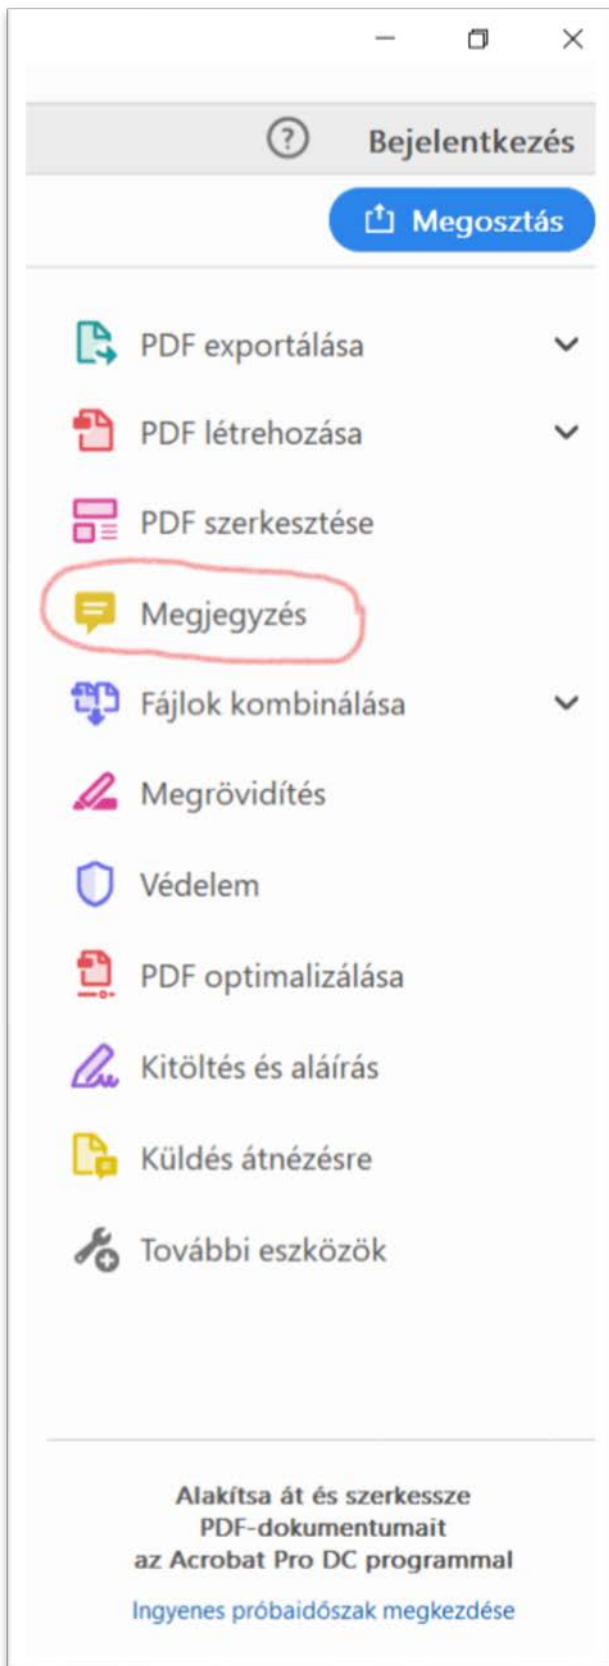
Bejelentkezés

Megosztás

PDF exportálása

PDF létrehozása

PDF szerkesztése

Megjegyzés

Fájlok kombinálása

Megrövidítés

Védelem

PDF optimalizálása

Kitöltés és aláírás

Küldés átnézésre

További eszközök

Alakítsa át és szerkessze PDF-dokumentumait az Acrobat Pro DC programmal

Ingyenes próbaidőszak megkezdése